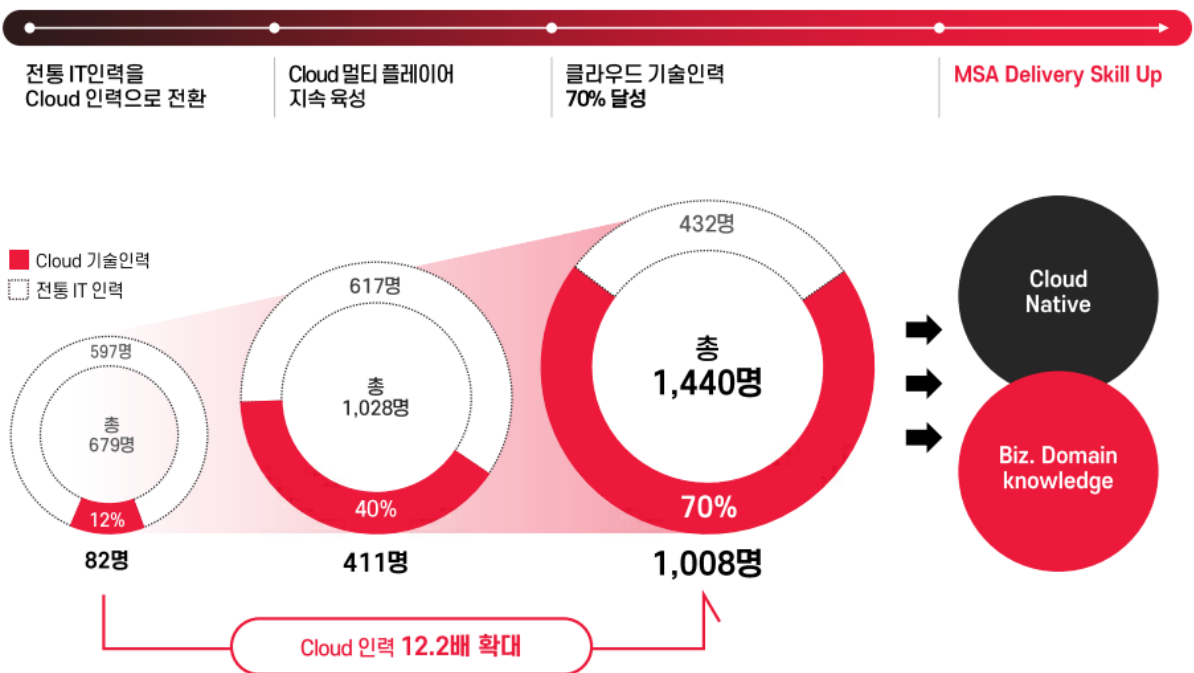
전통 IT인력을 Cloud 인력으로 전환

Cloud 멀티 플레이어 지속 육성

클라우드 기술인력 70% 달성

MSA Delivery Skill Up

Cloud 기술인력

전통 IT 인력

597명

총 679명

12%

82명

617명

총 1,028명

40%

411명

432명

총 1,440명

70%

1,008명

Cloud Native

Biz. Domain knowledge

Cloud 인력 12.2배 확대